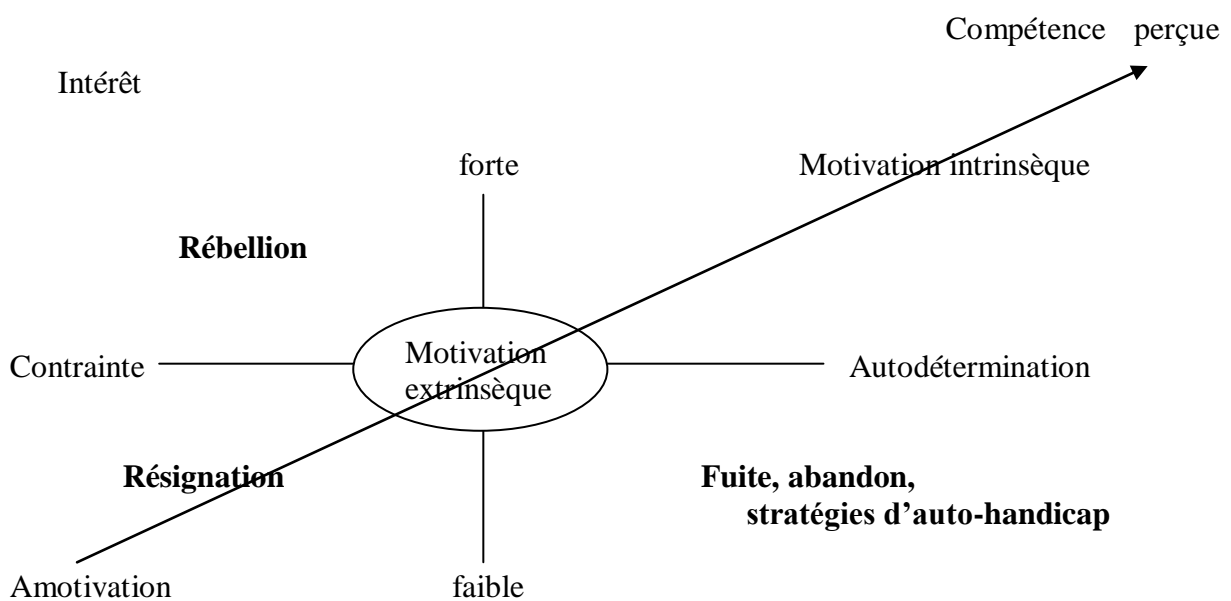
Compétence perçue

Intérêt

forte

Motivation intrinsèque

**Rébellion**

Contrainte

Motivation extrinsèque

Autodétermination

**Résignation**

**Fuite, abandon, stratégies d'auto-handicap**

Amotivation

faible